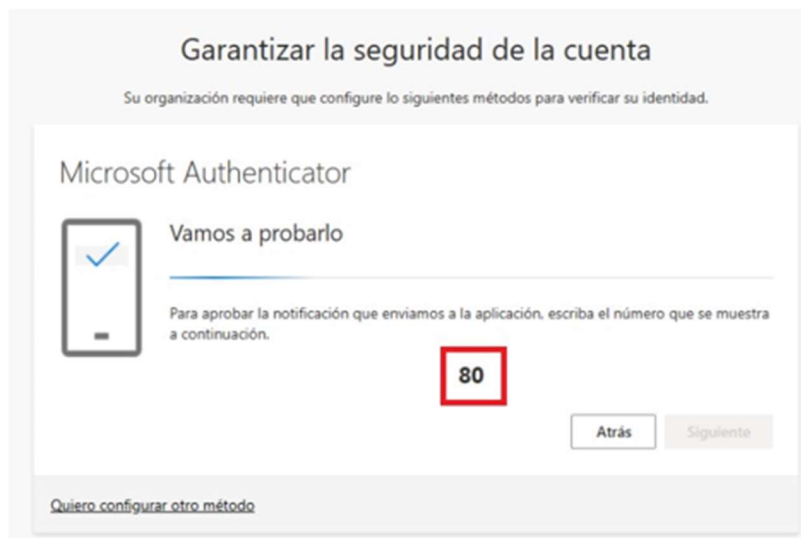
Garantizar la seguridad de la cuenta

Su organización requiere que configure lo siguientes métodos para verificar su identidad.

Microsoft Authenticator

Vamos a probarlo

Para aprobar la notificación que enviamos a la aplicación, escriba el número que se muestra a continuación.

80

Atrás

Siguiente

Quiero configurar otro método